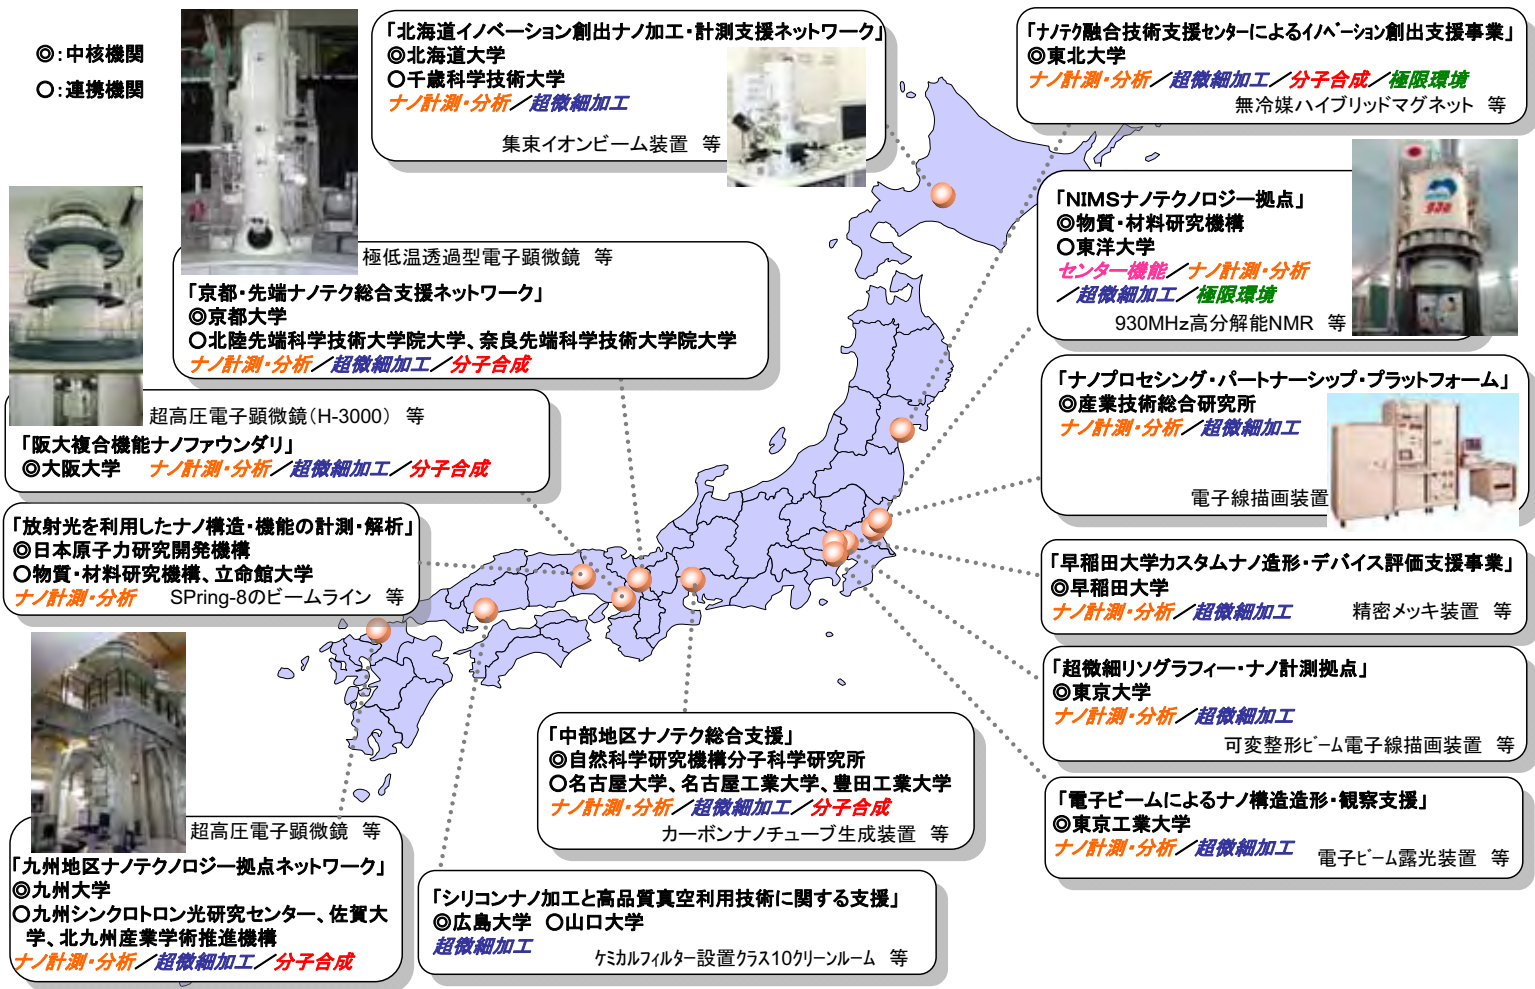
◎:中核機関
○:連携機関

「北海道イノベーション創出ナノ加工・計測支援ネットワーク」
◎北海道大学
○千歳科学技術大学
ナノ計測・分析／超微細加工
集束イオンビーム装置　等

「ナノテク融合技術支援センターによるイノベーション創出支援事業」
◎東北大学
ナノ計測・分析／超微細加工／分子合成／極限環境
無冷媒ハイブリッドマグネット　等

極低温透過型電子顕微鏡　等
「京都・先端ナノテク総合支援ネットワーク」
◎京都大学
○北陸先端科学技術大学院大学、奈良先端科学技術大学院大学
ナノ計測・分析／超微細加工／分子合成

「NIMSナノテクノロジー拠点」
◎物質・材料研究機構
○東洋大学
センター機能／ナノ計測・分析／超微細加工／極限環境
930MHz高分解能NMR　等

超高圧電子顕微鏡（H-3000）　等
「阪大複合機能ナノファウンダリ」
◎大阪大学　ナノ計測・分析／超微細加工／分子合成

「ナノプロセシング・パートナーシップ・プラットフォーム」
◎産業技術総合研究所
ナノ計測・分析／超微細加工
電子線描画装置

「放射光を利用したナノ構造・機能の計測・解析」
◎日本原子力研究開発機構
○物質・材料研究機構、立命館大学
ナノ計測・分析　SPring-8のビームライン　等

「早稲田大学カスタムナノ造形・デバイス評価支援事業」
◎早稲田大学
ナノ計測・分析／超微細加工　精密メッキ装置　等

「超微細リソグラフィー・ナノ計測拠点」
◎東京大学
ナノ計測・分析／超微細加工
可変整形ビーム電子線描画装置　等

「中部地区ナノテク総合支援」
◎自然科学研究機構分子科学研究所
○名古屋大学、名古屋工業大学、豊田工業大学
ナノ計測・分析／超微細加工／分子合成
カーボンナノチューブ生成装置　等

「電子ビームによるナノ構造造形・観察支援」
◎東京工業大学
ナノ計測・分析／超微細加工
電子ビーム露光装置　等

超高圧電子顕微鏡　等
「九州地区ナノテクノロジー拠点ネットワーク」
◎九州大学
○九州シンクロトロン光研究センター、佐賀大学、北九州産業学術推進機構
ナノ計測・分析／超微細加工／分子合成

「シリコンナノ加工と高品質真空利用技術に関する支援」
◎広島大学　○山口大学
超微細加工
ケミカルフィルター設置クラス10クリーンルーム　等